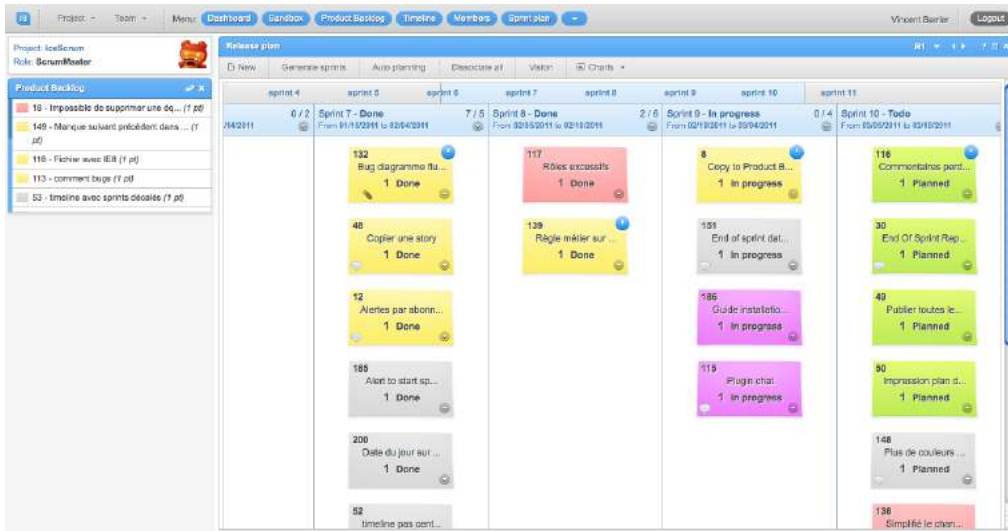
Project ▾ Team ▾ Menu: Dashboard Sandbox Product Backlog Timeline Members Sprint plan ▾

Vincent Barrier Logout

Project: IceScrum
Role: ScrumMaster

Product Backlog

18 - Impossible de supprimer une dé... (1 pt)
149 - Manque suivant précédent dans ... (1 pt)
116 - Fichier avec IE8 (1 pt)
113 - comment bugs (1 pt)
53 - timeline avec sprints décalés (1 pt)

Release plan

New | Generate sprints | Auto planning | Dissociate all | Vision | Charts ▾

sprint 4 | sprint 5 | sprint 6 | sprint 7 | sprint 8 | sprint 9 | sprint 10 | sprint 11

/14/2011 | 0 / 2 | Sprint 7 - Done From 01/13/2011 to 02/04/2011 | 7 / 5 | Sprint 8 - Done From 02/05/2011 to 02/18/2011 | 2 / 6 | Sprint 9 - In progress From 02/19/2011 to 03/04/2011 | 0 / 4 | Sprint 10 - Todo From 03/05/2011 to 03/18/2011

132 Bug diagramme flu... 1 Done
48 Copier une story 1 Done
12 Alertes par abonn... 1 Done
185 Alert to start sp... 1 Done
200 Date du jour sur ... 1 Done
52 timeline pas cent...

117 Rôles excessifs 1 Done
139 Règle métier sur ... 1 Done

8 Copy to Product B... 1 In progress
151 End of sprint dat... 1 In progress
186 Guide installatio... 1 In progress
115 Plugin chat 1 In progress

116 Commentaires pord... 1 Planned
30 End Of Sprint Rep... 1 Planned
49 Publier toutes le... 1 Planned
50 Impression plan d... 1 Planned
148 Plus de couleurs ... 1 Planned
138 Simplifié le chan...